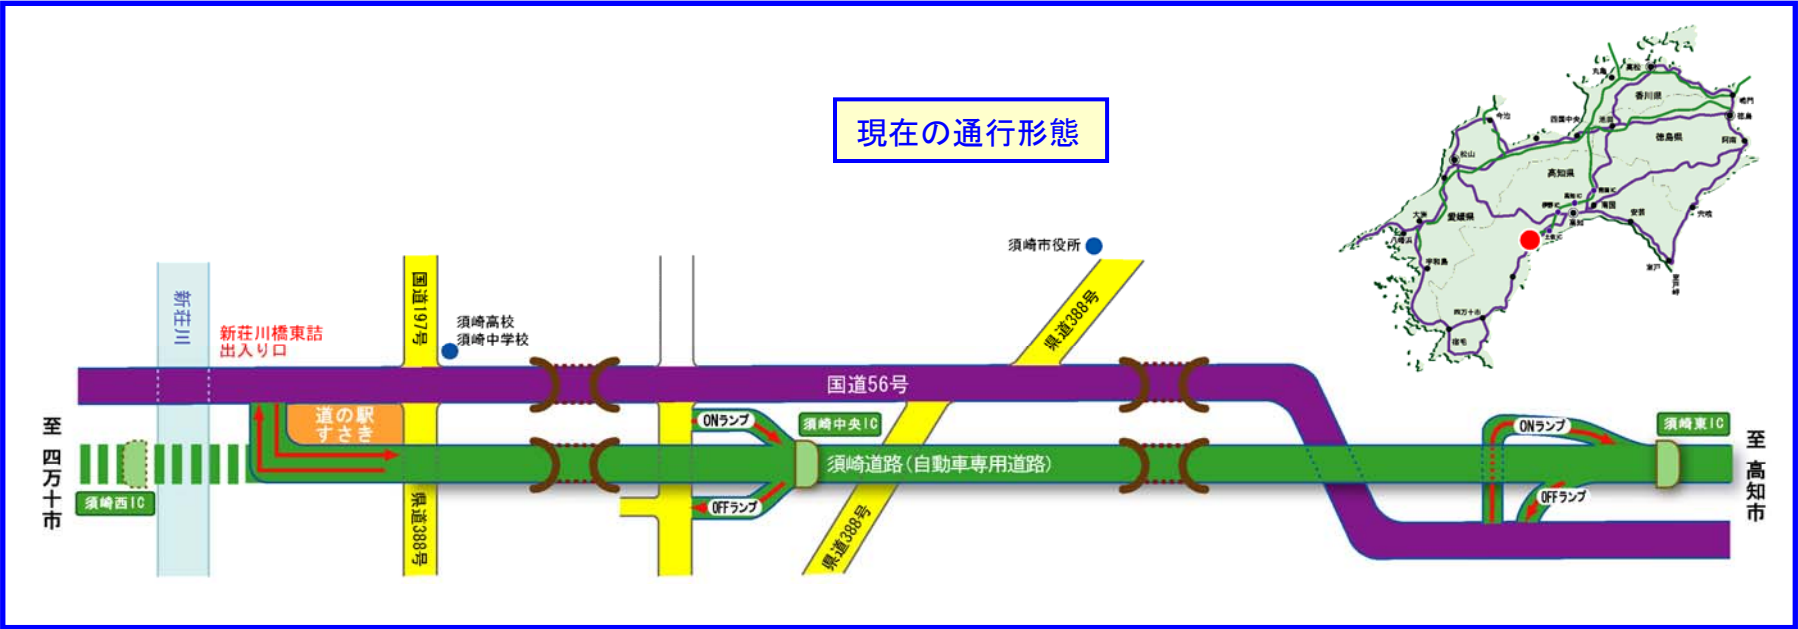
現在の通行形態

須崎市役所

新荘川

新荘川橋東詰
出入り口

国道197号

須崎高校
須崎中学校

県道388号

国道56号

至
四万十市

道の駅
すさき

須崎西IC

県道388号

ONランプ

OFFランプ

須崎中央IC

須崎道路(自動車専用道路)

県道388号

ONランプ

OFFランプ

須崎東IC

至
高知市

香川県
徳島県
高知県
愛媛県
松山
今治
西条
高松
徳島
阿南
高知
須崎
宇和島
四万十市
宿毛
室戸
安芸
大洲
八幡浜
鳴門